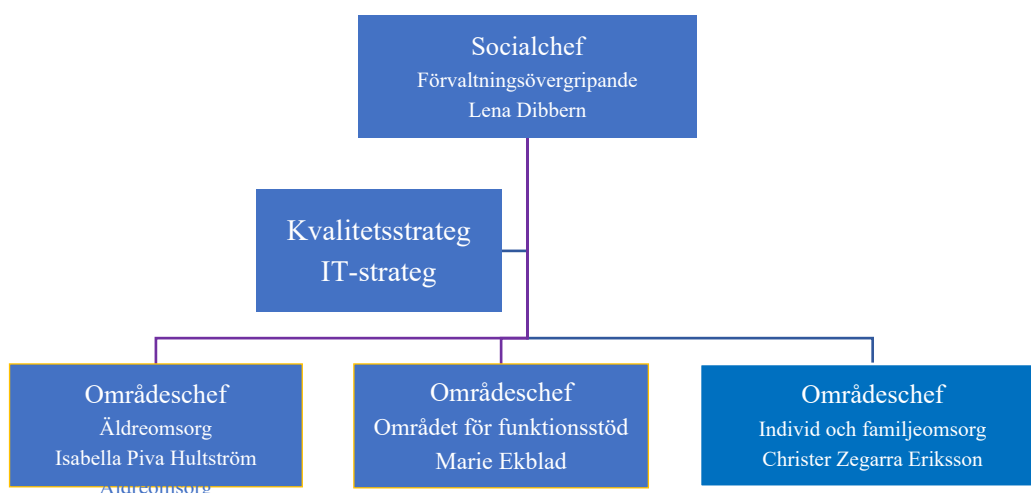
Socialchef
Förvaltningsövergripande
Lena Dibbern

Kvalitetsstrateg
IT-strateg

Områdeschef
Äldreomsorg
Isabella Piva Hultström
Äldreomsorg

Områdeschef
Området för funktionsstöd
Marie Ekblad

Områdeschef
Individ och familjeomsorg
Christer Zegarra Eriksson